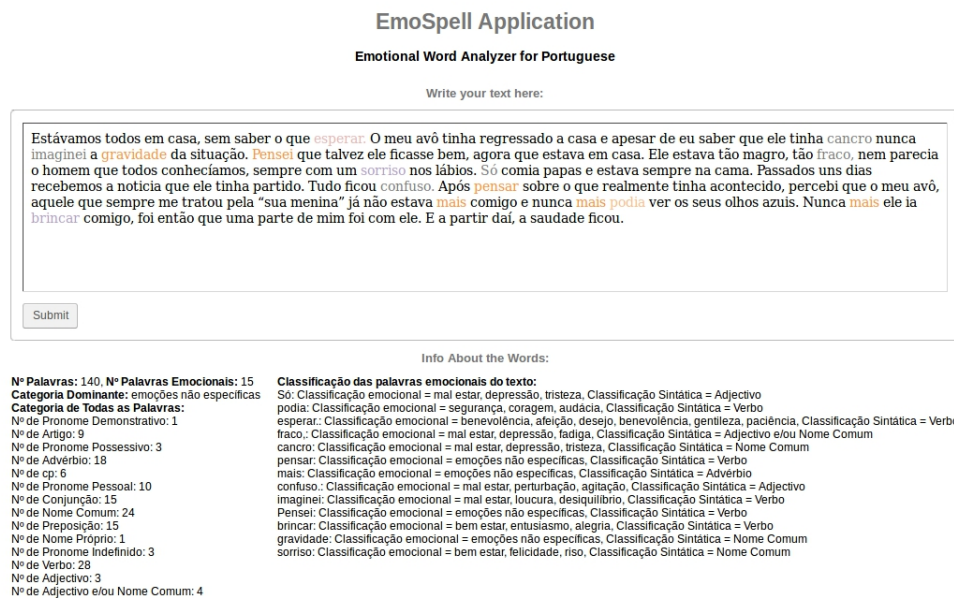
EmoSpell Application

Emotional Word Analyzer for Portuguese

Write your text here:

Estávamos todos em casa, sem saber o que esperar. O meu avô tinha regressado a casa e apesar de eu saber que ele tinha cancro nunca imaginei a gravidade da situação. Pensei que talvez ele ficasse bem, agora que estava em casa. Ele estava tão magro, tão fraco, nem parecia o homem que todos conhecíamos, sempre com um sorriso nos lábios. Só comia papas e estava sempre na cama. Passados uns dias recebemos a noticia que ele tinha partido. Tudo ficou confuso. Após pensar sobre o que realmente tinha acontecido, percebi que o meu avô, aquele que sempre me tratou pela "sua menina" já não estava mais comigo e nunca mais podia ver os seus olhos azuis. Nunca mais ele ia brincar comigo, foi então que uma parte de mim foi com ele. E a partir daí, a saudade ficou.

Submit

Info About the Words:

Nº Palavras: 140, Nº Palavras Emocionais: 15
Categoria Dominante: emoções não especificas
Categoria de Todas as Palavras:
Nº de Pronome Demonstrativo: 1
Nº de Artigo: 9
Nº de Pronome Possessivo: 3
Nº de Advérbio: 18
Nº de cp: 6
Nº de Pronome Pessoal: 10
Nº de Conjunção: 15
Nº de Nome Comum: 24
Nº de Preposição: 15
Nº de Nome Próprio: 1
Nº de Pronome Indefinido: 3
Nº de Verbo: 28
Nº de Adjectivo: 3
Nº de Adjectivo e/ou Nome Comum: 4

Classificação das palavras emocionais do texto:
Só: Classificação emocional = mal estar, depressão, tristeza, Classificação Sintática = Adjectivo
podia: Classificação emocional = segurança, coragem, audácia, Classificação Sintática = Verbo
esperar.: Classificação emocional = benevolência, afeição, desejo, benevolência, gentileza, paciência, Classificação Sintática = Verbo
fraco,: Classificação emocional = mal estar, depressão, fadiga, Classificação Sintática = Adjectivo e/ou Nome Comum
cancro: Classificação emocional = mal estar, depressão, tristeza, Classificação Sintática = Nome Comum
pensar: Classificação emocional = emoções não especificas, Classificação Sintática = Verbo
mais: Classificação emocional = emoções não especificas, Classificação Sintática = Advérbio
confuso.: Classificação emocional = mal estar, perturbação, agitação, Classificação Sintática = Adjectivo
imaginei: Classificação emocional = mal estar, loucura, desiquilíbrio, Classificação Sintática = Verbo
Pensei: Classificação emocional = emoções não especificas, Classificação Sintática = Verbo
brincar: Classificação emocional = bem estar, entusiasmo, alegria, Classificação Sintática = Verbo
gravidade: Classificação emocional = emoções não especificas, Classificação Sintática = Nome Comum
sorriso: Classificação emocional = bem estar, felicidade, riso, Classificação Sintática = Nome Comum